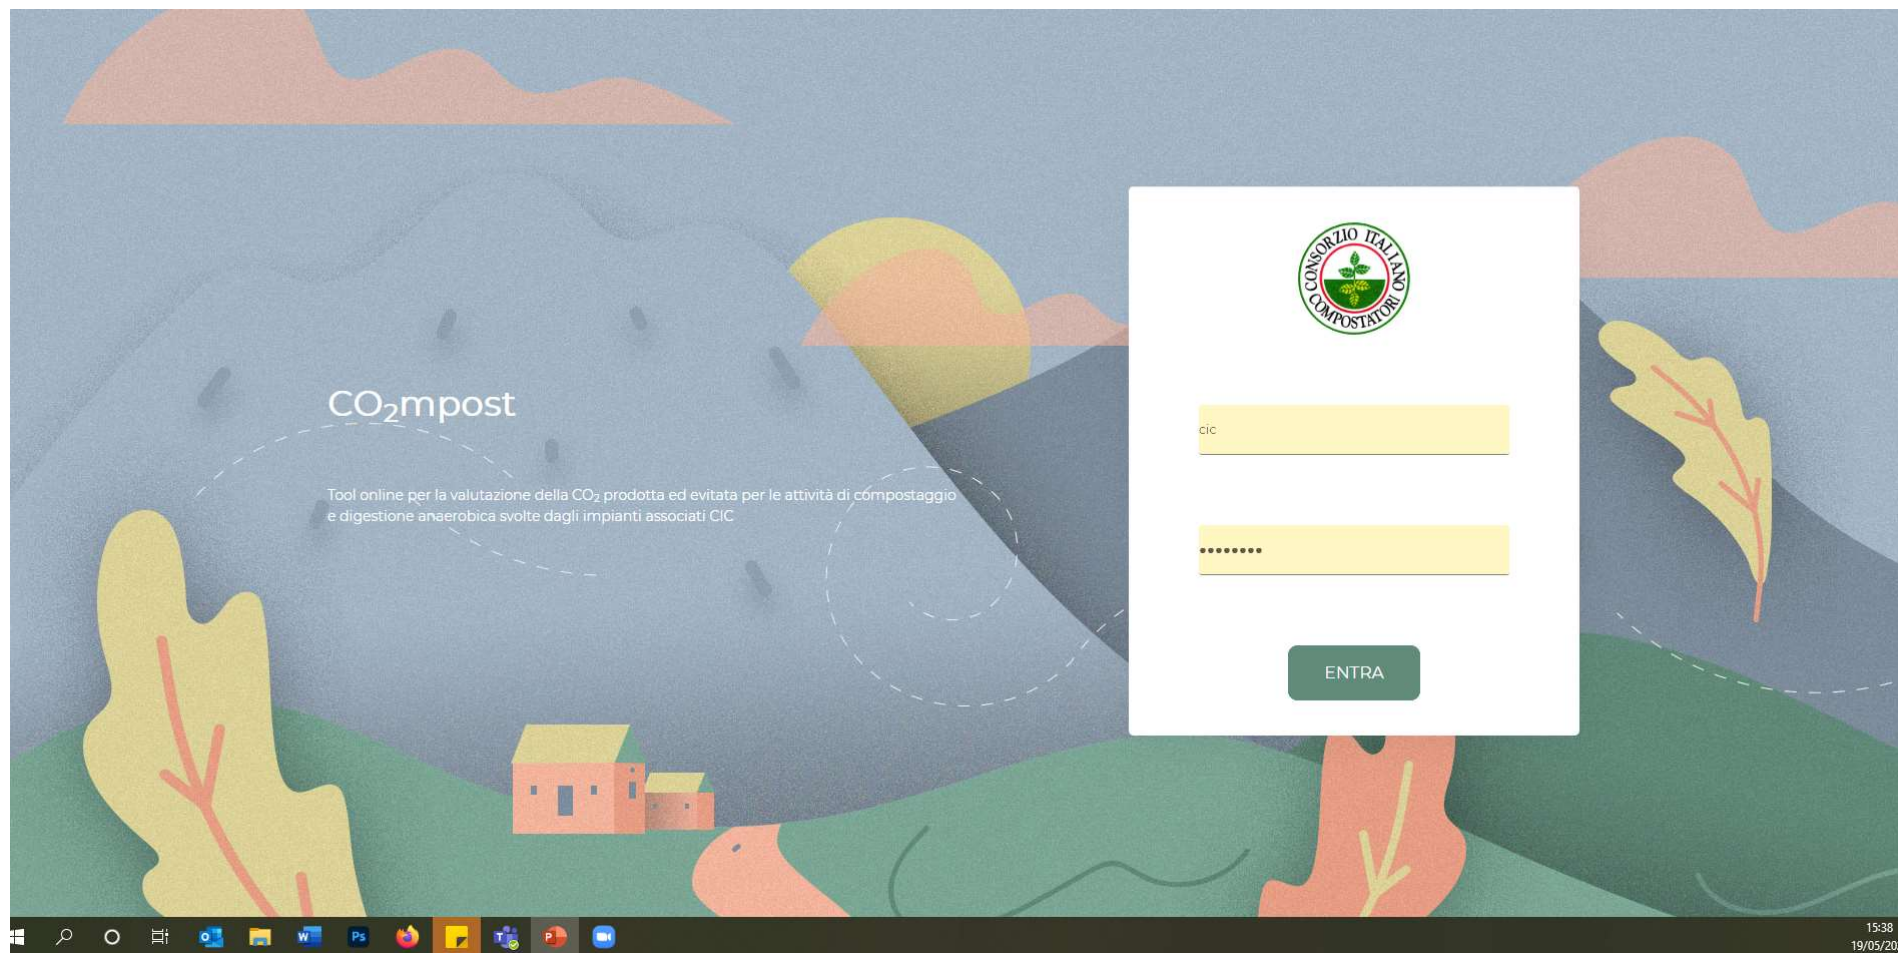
CONSORZIO ITALIANO COMPOSTATORI

$CO_2$mpost

Tool online per la valutazione della $CO_2$ prodotta ed evitata per le attività di compostaggio e digestione anaerobica svolte dagli impianti associati CIC

cic

•••••••••

ENTRA

15:38
19/05/20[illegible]